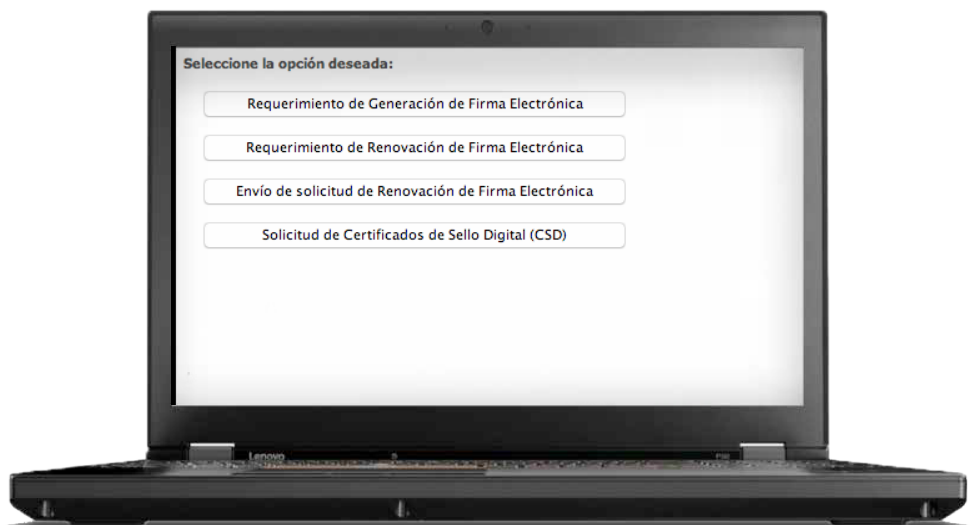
Seleccione la opción deseada:

Requerimiento de Generación de Firma Electrónica

Requerimiento de Renovación de Firma Electrónica

Envío de solicitud de Renovación de Firma Electrónica

Solicitud de Certificados de Sello Digital (CSD)

Lenovo